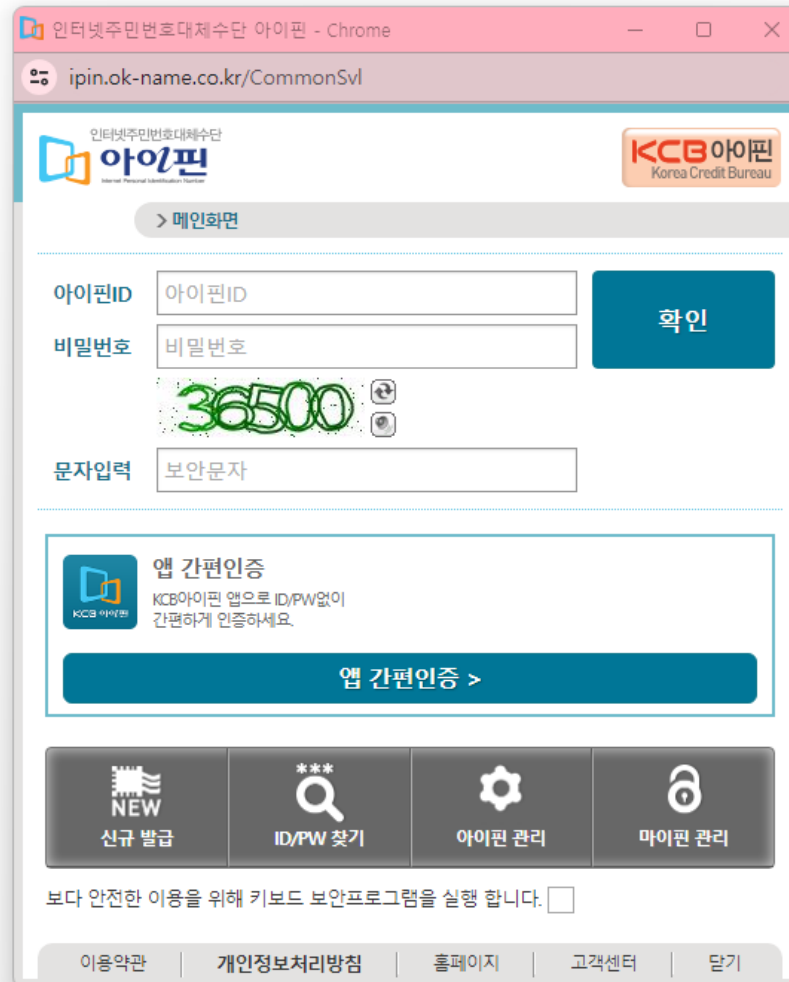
인터넷주민번호대체수단 아이핀 - Chrome

ipin.ok-name.co.kr/CommonSvl

인터넷주민번호대체수단 아이핀 Internet Personal Identification Number

KCB아이핀 Korea Credit Bureau

> 메인화면

아이핀ID 아이핀ID

비밀번호 비밀번호

확인

36500

문자입력 보안문자

KCB 아이핀

앱 간편인증

KCB아이핀 앱으로 ID/PW없이 간편하게 인증하세요.

앱 간편인증 >

NEW 신규 발급

*** ID/PW 찾기

아이핀 관리

마이핀 관리

보다 안전한 이용을 위해 키보드 보안프로그램을 실행 합니다.

이용약관 | 개인정보처리방침 | 홈페이지 | 고객센터 | 닫기